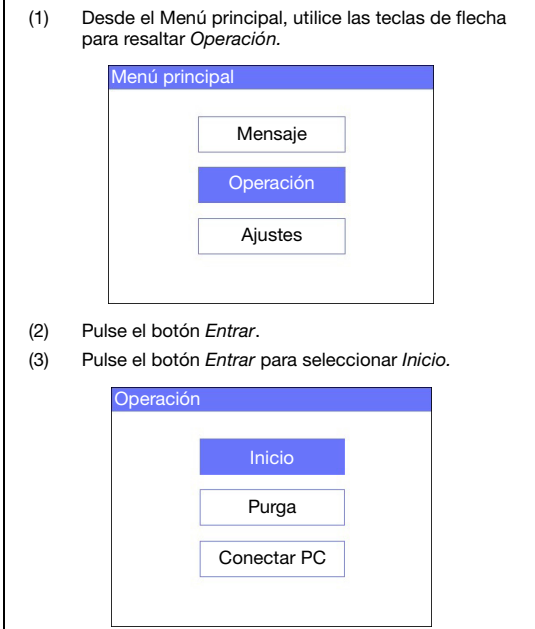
(1) Desde el Menú principal, utilice las teclas de flecha para resaltar *Operación*.

Menú principal

Mensaje

Operación

Ajustes

(2) Pulse el botón *Entrar*.

(3) Pulse el botón *Entrar* para seleccionar *Inicio*.

Operación

Inicio

Purga

Conectar PC